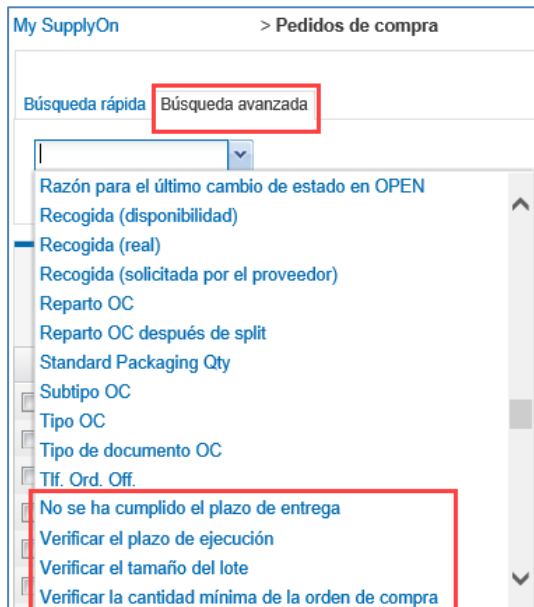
My SupplyOn > Pedidos de compra

Búsqueda rápida Búsqueda avanzada

Razón para el último cambio de estado en OPEN
Recogida (disponibilidad)
Recogida (real)
Recogida (solicitada por el proveedor)
Reparto OC
Reparto OC después de split
Standard Packaging Qty
Subtipo OC
Tipo OC
Tipo de documento OC
Tlf. Ord. Off.
No se ha cumplido el plazo de entrega
Verificar el plazo de ejecución
Verificar el tamaño del lote
Verificar la cantidad mínima de la orden de compra